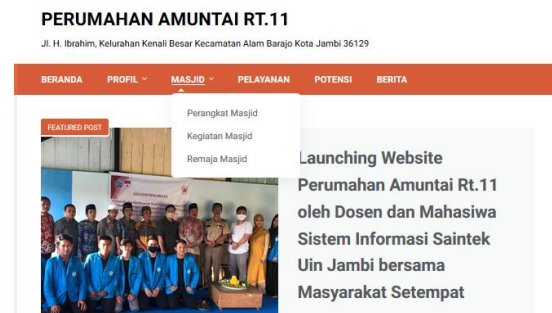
PERUMAHAN AMUNTAI RT.11

Jl. H. Ibrahim, Kelurahan Kenali Besar Kecamatan Alam Barajo Kota Jambi 36129

BERANDA PROFIL MASJID PELAYANAN POTENSI BERITA

Perangkat Masjid
Kegiatan Masjid
Remaja Masjid

FEATURED POST

Launching Website Perumahan Amuntai Rt.11 oleh Dosen dan Mahasiswa Sistem Informasi Saintek Uin Jambi bersama Masyarakat Setempat